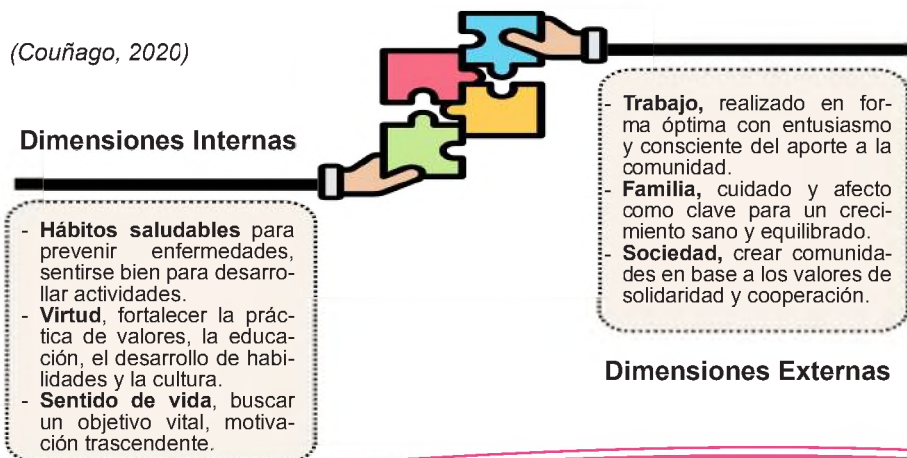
(Couñago, 2020)

Dimensiones Internas

- **Hábitos saludables** para prevenir enfermedades, sentirse bien para desarrollar actividades.
- **Virtud**, fortalecer la práctica de valores, la educación, el desarrollo de habilidades y la cultura.
- **Sentido de vida**, buscar un objetivo vital, motivación trascendente.

- **Trabajo,** realizado en forma óptima con entusiasmo y consciente del aporte a la comunidad.
- **Familia,** cuidado y afecto como clave para un crecimiento sano y equilibrado.
- **Sociedad,** crear comunidades en base a los valores de solidaridad y cooperación.

Dimensiones Externas